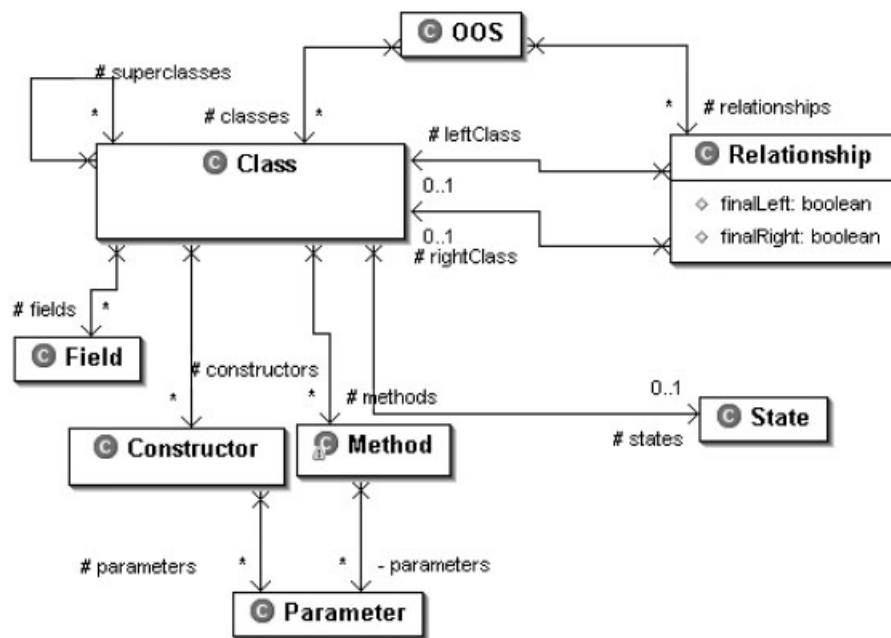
OOS

# superclasses

*

# classes

*

*

# relationships

# leftClass

Class

Relationship

0..1

finalLeft: boolean

finalRight: boolean

0..1

# rightClass

# fields

*

Field

# constructors

*

# methods

0..1

*

State

# states

Constructor

Method

# parameters

*

*

- parameters

Parameter